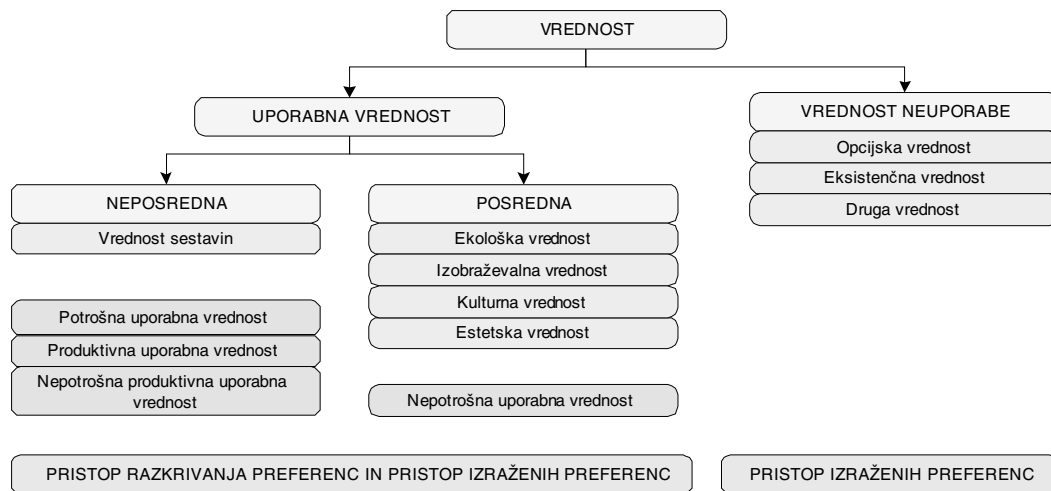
VREDNOST

UPORABNA VREDNOST

VREDNOST NEUPORABE

Opcijska vrednost

Eksistenčna vrednost

Druga vrednost

NEPOSREDNA

Vrednost sestavin

POSREDNA

Ekološka vrednost

Izobraževalna vrednost

Kulturna vrednost

Estetska vrednost

Potrošna uporabna vrednost

Produktivna uporabna vrednost

Nepotrošna produktivna uporabna vrednost

Nepotrošna uporabna vrednost

PRISTOP RAZKRIVANJA PREFERENC IN PRISTOP IZRAŽENIH PREFERENC

PRISTOP IZRAŽENIH PREFERENC